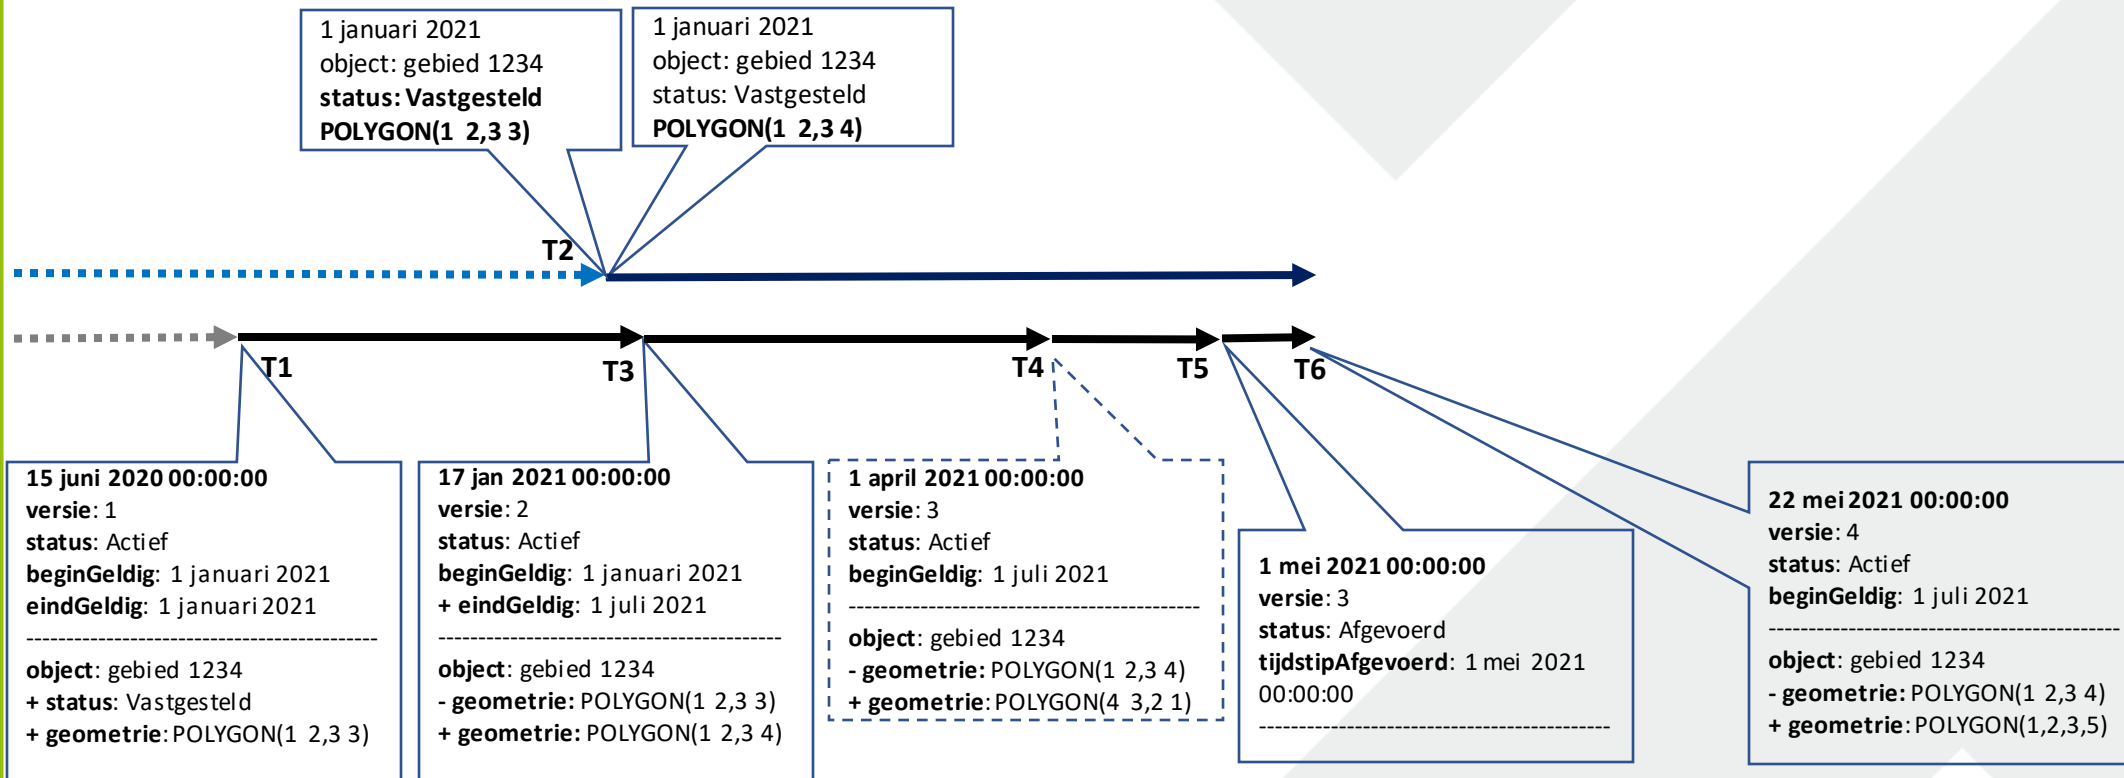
1 januari 2021
object: gebied 1234
**status: Vastgesteld**
**POLYGON(1 2,3 3)**

1 januari 2021
object: gebied 1234
status: Vastgesteld
**POLYGON(1 2,3 4)**

T2

T1

T3

T4

T5

T6

**15 juni 2020 00:00:00**
**versie**: 1
**status**: Actief
**beginGeldig**: 1 januari 2021
**eindGeldig**: 1 januari 2021
----------------------------------------------
**object**: gebied 1234
**+ status**: Vastgesteld
**+ geometrie**: POLYGON(1 2,3 3)

**17 jan 2021 00:00:00**
**versie**: 2
**status**: Actief
**beginGeldig**: 1 januari 2021
**+ eindGeldig**: 1 juli 2021
----------------------------------------------
**object**: gebied 1234
**- geometrie:** POLYGON(1 2,3 3)
**+ geometrie:** POLYGON(1 2,3 4)

**1 april 2021 00:00:00**
**versie**: 3
**status**: Actief
**beginGeldig**: 1 juli 2021
----------------------------------------------
**object**: gebied 1234
**- geometrie:** POLYGON(1 2,3 4)
**+ geometrie**: POLYGON(4 3,2 1)

**1 mei 2021 00:00:00**
**versie**: 3
**status**: Afgevoerd
**tijdstipAfgevoerd**: 1 mei 2021 00:00:00
----------------------------------------------

**22 mei 2021 00:00:00**
**versie**: 4
**status**: Actief
**beginGeldig**: 1 juli 2021
----------------------------------------------
**object**: gebied 1234
**- geometrie:** POLYGON(1 2,3 4)
**+ geometrie**: POLYGON(1,2,3,5)